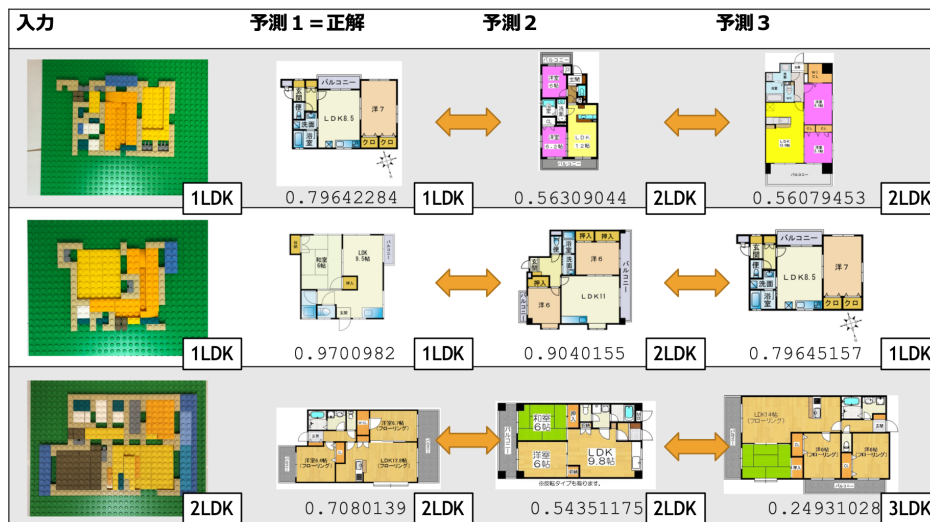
| 入力 | 予測１＝正解 | 予測２ | 予測３ |
|---|---|---|---|
| 1LDK | 0.79642284 1LDK | 0.56309044 2LDK | 0.56079453 2LDK |
| 1LDK | 0.9700982 1LDK | 0.9040155 2LDK | 0.79645157 1LDK |
| 2LDK | 0.7080139 2LDK | 0.54351175 2LDK | 0.24931028 3LDK |

バルコニー
玄関
便
LDK8.5
洋7
洗面
浴室
クロ
クロ

和室 6帖
LDK 9.5帖
押入

押入
押入
洋6
LDK11
洋6
バルコニー

和室 6帖
洋室 6帖
LDK 9.8帖
※反転タイプもあります。